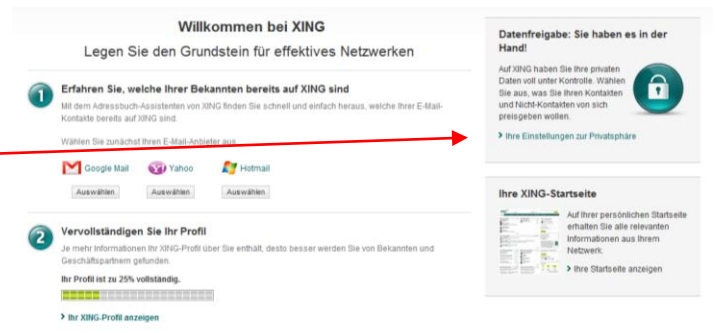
Willkommen bei XING

Legen Sie den Grundstein für effektives Netzwerken

1

Erfahren Sie, welche Ihrer Bekannten bereits auf XING sind

Mit dem Adressbuch-Assistenten von XING finden Sie schnell und einfach heraus, welche Ihrer E-Mail-Kontakte bereits auf XING sind.

Wählen Sie zunächst Ihren E-Mail-Anbieter aus.

Google Mail | Yahoo | Hotmail

Auswählen | Auswählen | Auswählen

2

Vervollständigen Sie Ihr Profil

Je mehr Informationen Ihr XING-Profil über Sie enthält, desto besser werden Sie von Bekannten und Geschäftspartnern gefunden.

Ihr Profil ist zu 25% vollständig.

› Ihr XING-Profil anzeigen

Datenfreigabe: Sie haben es in der Hand!

Auf XING haben Sie Ihre privaten Daten voll unter Kontrolle. Wählen Sie aus, was Sie Ihren Kontakten und Nicht-Kontakten von sich preisgeben wollen.

› Ihre Einstellungen zur Privatsphäre

Ihre XING-Startseite

Auf Ihrer persönlichen Startseite erhalten Sie alle relevanten Informationen aus Ihrem Netzwerk.

› Ihre Startseite anzeigen